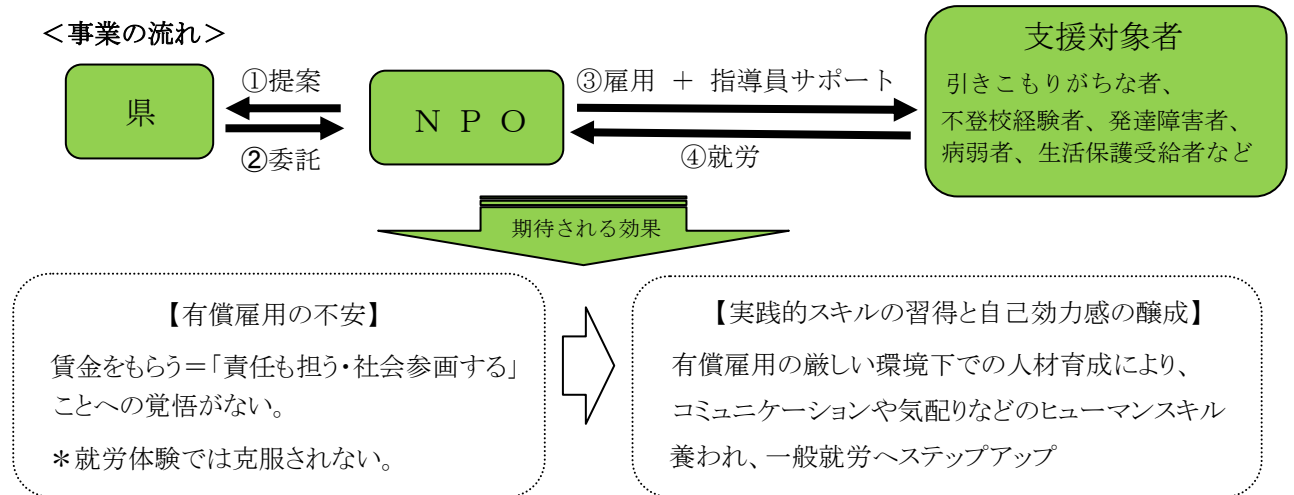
＜事業の流れ＞

県

①提案

②委託

ＮＰＯ

③雇用 ＋ 指導員サポート

④就労

支援対象者

引きこもりがちな者、
不登校経験者、発達障害者、
病弱者、生活保護受給者など

期待される効果

【有償雇用の不安】

賃金をもらう＝「責任も担う・社会参画する」ことへの覚悟がない。

＊就労体験では克服されない。

【実践的スキルの習得と自己効力感の醸成】

有償雇用の厳しい環境下での人材育成により、
コミュニケーションや気配りなどのヒューマンスキル
養われ、一般就労へステップアップ